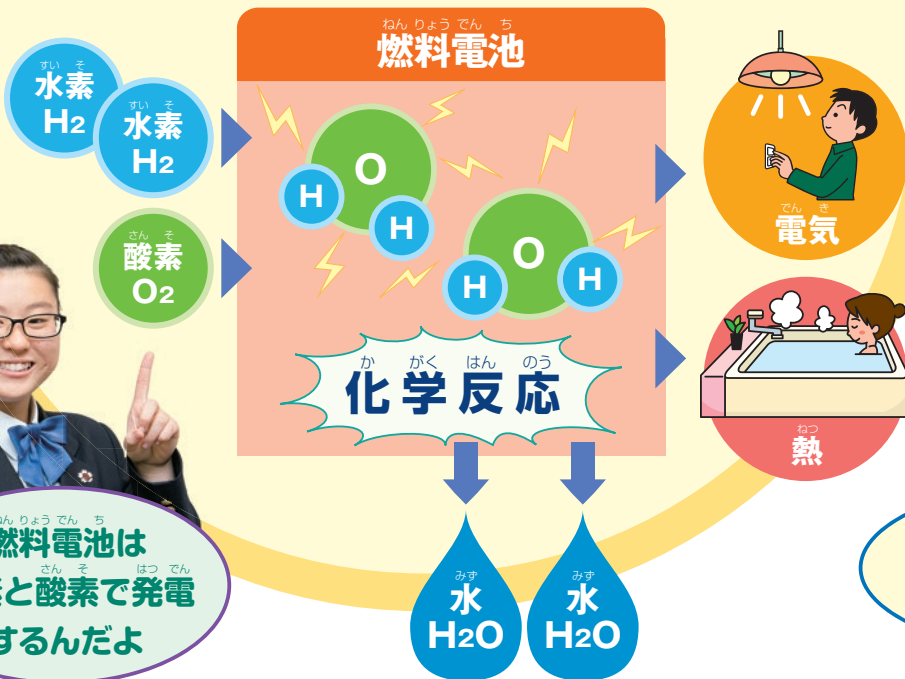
すい そ
水素
$H_2$

すい そ
水素
$H_2$

さん そ
酸素
$O_2$

ねん りょう でん ち
燃料電池

H O H

H O H

か がく はん のう
化学反応

みず
水
$H_2O$

みず
水
$H_2O$

でん き
電気

ねつ
熱

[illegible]んりょう でん ち
燃料電池は
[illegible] さん そ はつ でん
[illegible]と酸素で発電
するんだよ